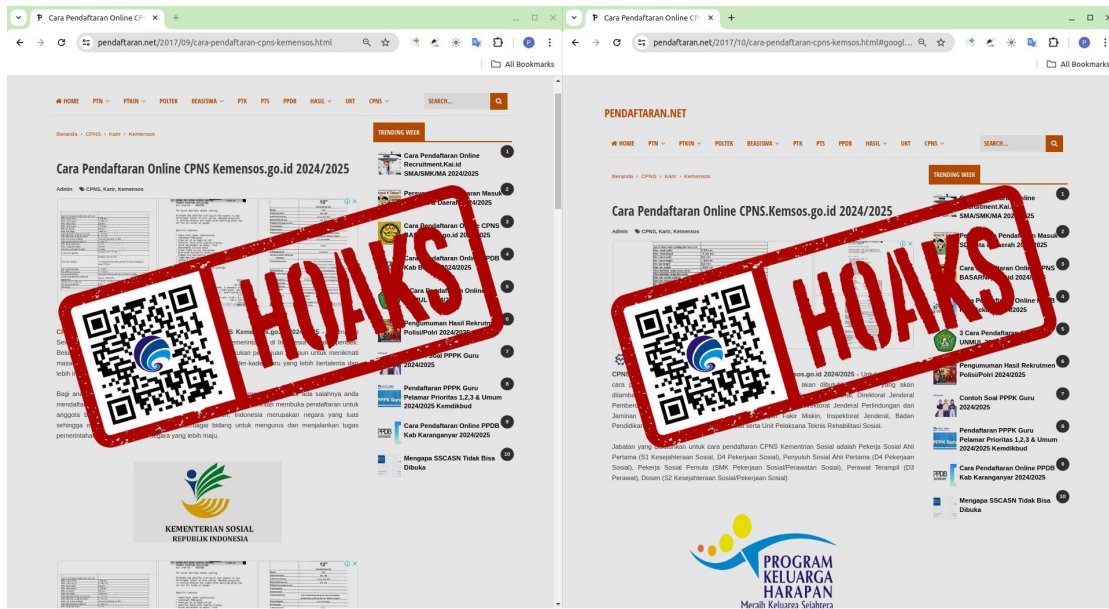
Cara Pendaftaran Online CP ×
pendaftaran.net/2017/09/cara-pendaftaran-cpns-kemensos.html
All Bookmarks

HOME PTN PTKIN POLTEK BEASISWA PTK PTS PPDB HASIL UKT CPNS SEARCH...

Beranda › CPNS › Karir › Kemensos

Cara Pendaftaran Online CPNS Kemensos.go.id 2024/2025

Admin CPNS, Karir, Kemensos

TRENDING WEEK

1 Cara Pendaftaran Online Recruitment.Kai.id SMA/SMK/MA 2024/2025
2 Persyaratan Pendaftaran Masuk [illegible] Daerah 2024/2025
3 Cara Pendaftaran Online CPNS BASARNAS.go.id 2024/2025
4 Cara Pendaftaran Online PPDB Kab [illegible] 2024/2025
5 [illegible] Cara Pendaftaran Online UNMUL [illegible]
6 Pengumuman Hasil Rekrutmen Polisi/Polri 2024/2025
7 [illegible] Soal PPPK Guru 2024/2025
8 Pendaftaran PPPK Guru Pelamar Prioritas 1,2,3 & Umum 2024/2025 Kemdikbud
9 Cara Pendaftaran Online PPDB Kab Karanganyar 2024/2025
10 Mengapa SSCASN Tidak Bisa Dibuka

HOAKS

KEMENTERIAN SOSIAL
REPUBLIK INDONESIA

Cara Pendaftaran Online CP ×
pendaftaran.net/2017/10/cara-pendaftaran-cpns-kemsos.html#googl...
All Bookmarks

PENDAFTARAN.NET

HOME PTN PTKIN POLTEK BEASISWA PTK PTS PPDB HASIL UKT CPNS SEARCH...

Beranda › CPNS › Karir › Kemensos

Cara Pendaftaran Online CPNS.Kemsos.go.id 2024/2025

Admin CPNS, Karir, Kemensos

TRENDING WEEK

1 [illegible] Online Recruitment.Kai.id SMA/SMK/MA 2024/2025
2 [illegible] Pendaftaran Masuk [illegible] Daerah 2024/2025
3 Cara Pendaftaran Online CPNS BASARNAS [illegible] 2024/2025
4 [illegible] Pendaftaran Online PPDB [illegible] 2024/2025
5 3 Cara Pendaftaran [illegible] UNMUL 2024/2025
6 Pengumuman Hasil Rekrutmen Polisi/Polri 2024/2025
7 Contoh Soal PPPK Guru 2024/2025
8 Pendaftaran PPPK Guru Pelamar Prioritas 1,2,3 & Umum 2024/2025 Kemdikbud
9 Cara Pendaftaran Online PPDB Kab Karanganyar 2024/2025
10 Mengapa SSCASN Tidak Bisa Dibuka

HOAKS

Jabatan yang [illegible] untuk cara pendaftaran CPNS Kementrian Sosial adalah Pekerja Sosial Ahli Pertama (S1 Kesejahteraan Sosial, D4 Pekerjaan Sosial), Penyuluh Sosial Ahli Pertama (D4 Pekerjaan Sosial), Pekerja Sosial Pemula (SMK Pekerjaan Sosial/Perawatan Sosial), Perawat Terampil (D3 Perawat), Dosen (S2 Kesejahteraan Sosial/Pekerjaan Sosial).

PROGRAM KELUARGA HARAPAN
Meraih Keluarga Sejahtera